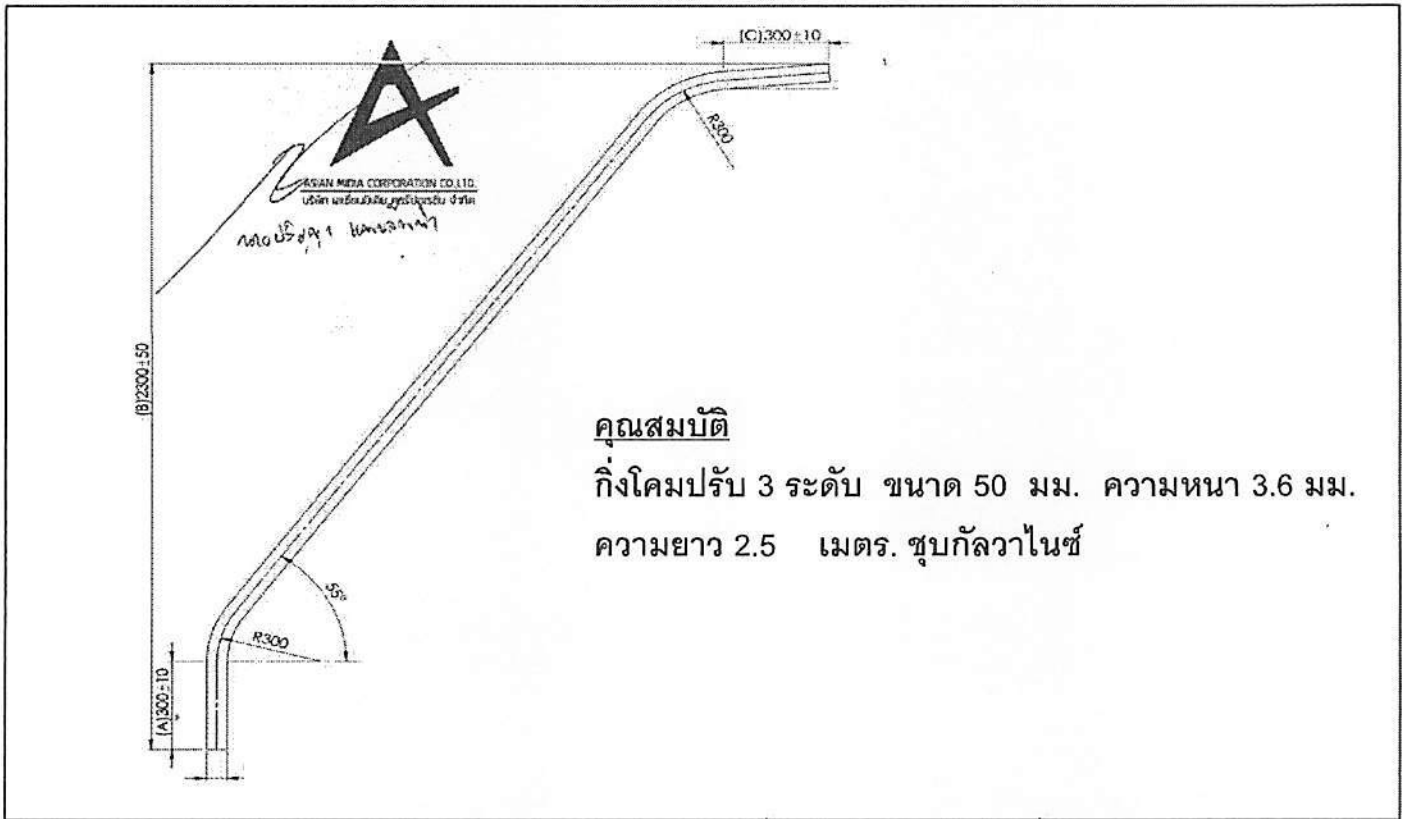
(C)300±10

ASIAN MEDIA CORPORATION CO.,LTD.
บริษัท เอเชี่ยนมีเดีย คอร์ปอเรชั่น จำกัด

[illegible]

R300

(B)2300±50

คุณสมบัติ
กิ่งโคมปรับ 3 ระดับ ขนาด 50 มม. ความหนา 3.6 มม.
ความยาว 2.5 เมตร. ชุบกัลวาไนซ์

55°

R300

(A)300±10